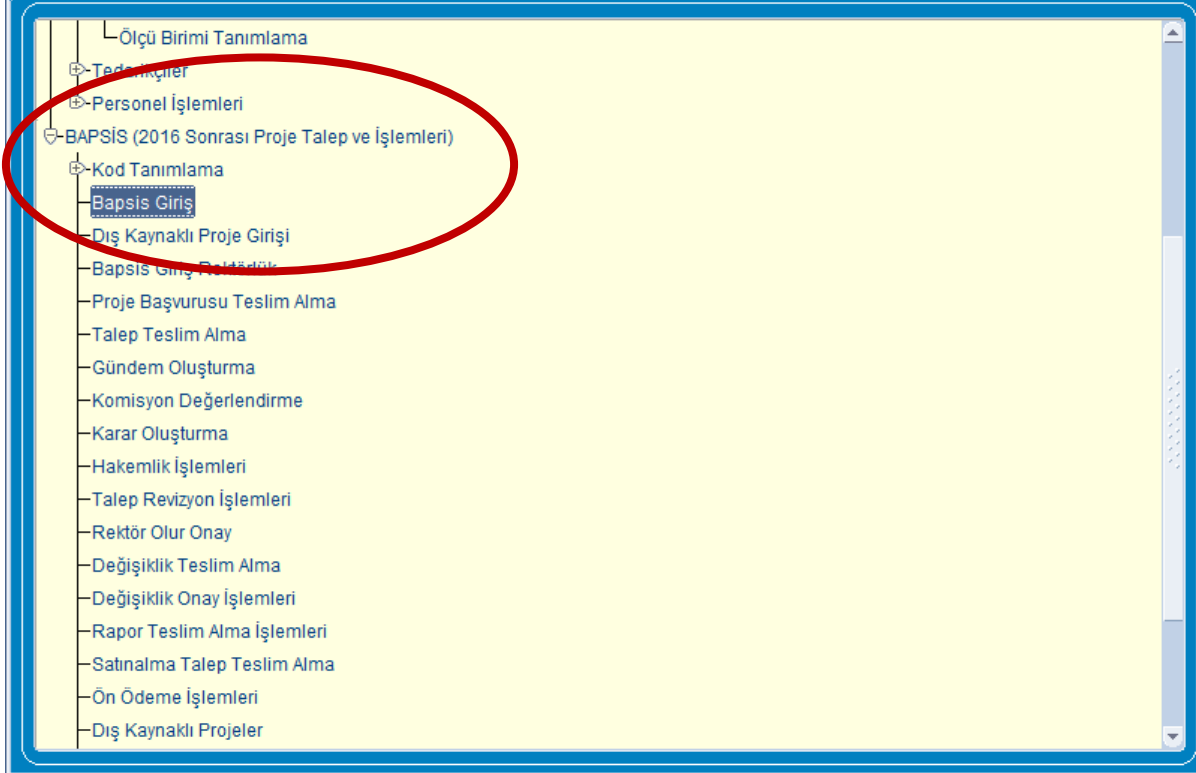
Ölçü Birimi Tanımlama
Tedarikçiler
Personel İşlemleri
BAPSİS (2016 Sonrası Proje Talep ve İşlemleri)
Kod Tanımlama
Bapsis Giriş
Dış Kaynaklı Proje Girişi
Bapsis Giriş Rektörlük
Proje Başvurusu Teslim Alma
Talep Teslim Alma
Gündem Oluşturma
Komisyon Değerlendirme
Karar Oluşturma
Hakemlik İşlemleri
Talep Revizyon İşlemleri
Rektör Olur Onay
Değişiklik Teslim Alma
Değişiklik Onay İşlemleri
Rapor Teslim Alma İşlemleri
Satınalma Talep Teslim Alma
Ön Ödeme İşlemleri
Dış Kaynaklı Projeler